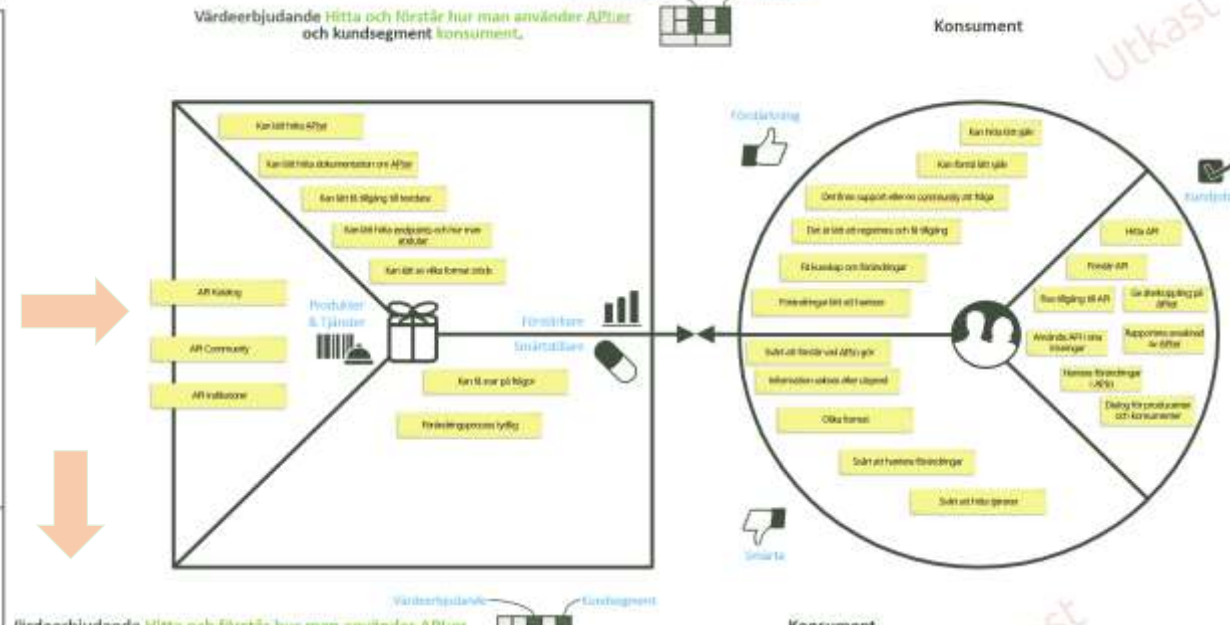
Värdeerbjudande Hitta och förstår hur man använder API:er och kundsegment konsument.

Konsument

Utkast

Kan lätt hitta API:er

Kan lätt hitta dokumentation om API:er

Kan lätt få tillgång till testdata

Kan lätt hitta endpoints och hur man använder

Kan lätt se vilka format som stöds

API Katalog

API Community

API instruktioner

Produkter & Tjänster

Förstärkare

Smärtlindrare

Kan få svar på frågor

Förändringsprocess tydlig

Förstärkning

Kan hitta lätt själv

Kan förstå lätt själv

Det finns support eller en community att fråga

Det är lätt att registrera och få tillgång

Få kunskap om förändringar

Förändringar lätt att hantera

Svårt att förstå vad API:et gör

Information saknas eller utspridd

Olika format

Svårt att hantera förändringar

Svårt att hitta tjänster

Kunduppdrag

Hitta API

Förstå API

Få tillgång till API

Ge återkoppling på API:et

Använda API i sina lösningar

Rapportera avvikelser av driften

Hantera förändringar i API:et

Dialog för producenter och konsumenter

Smärta

Värdeerbjudande

Kundsegment

Värdeerbjudande Hitta och förstår hur man använder API:er

Konsument